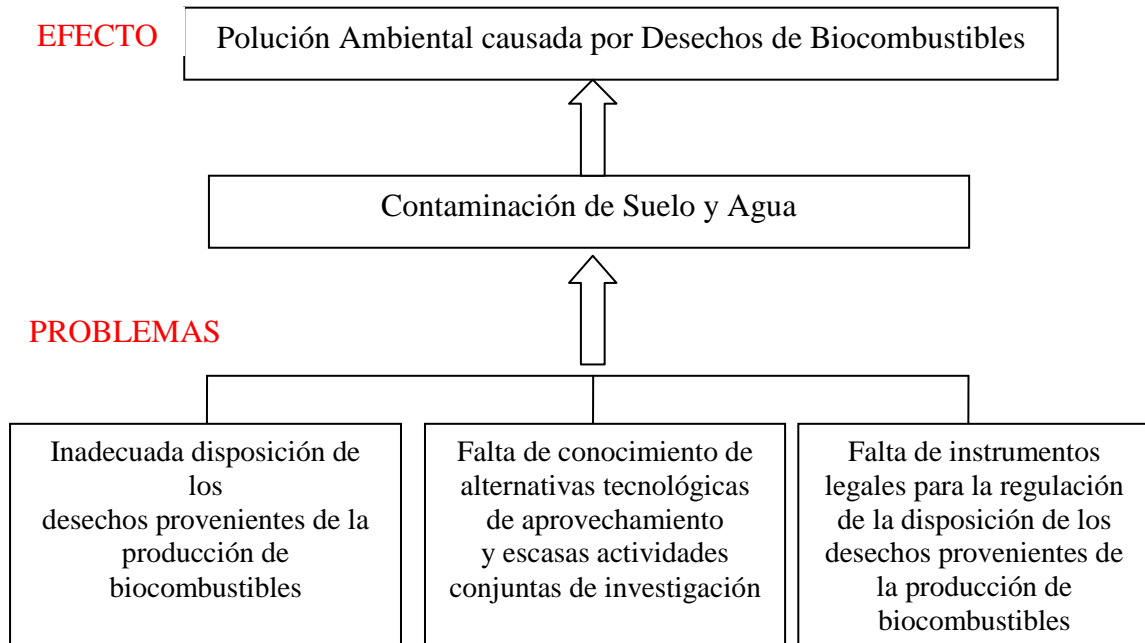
EFECTO

Polución Ambiental causada por Desechos de Biocombustibles

Contaminación de Suelo y Agua

PROBLEMAS

Inadecuada disposición de los desechos provenientes de la producción de biocombustibles

Falta de conocimiento de alternativas tecnológicas de aprovechamiento y escasas actividades conjuntas de investigación

Falta de instrumentos legales para la regulación de la disposición de los desechos provenientes de la producción de biocombustibles